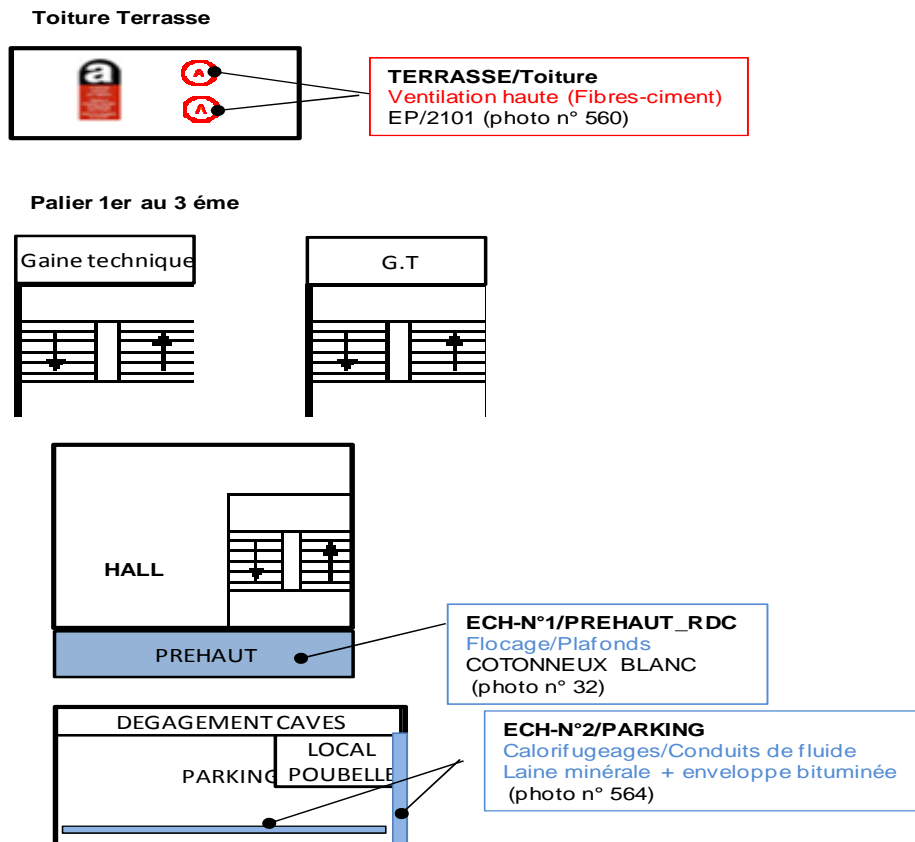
Toiture Terrasse

a

A

A

TERRASSE/Toiture
Ventilation haute (Fibres-ciment)
EP/2101 (photo n° 560)

Palier 1er au 3 éme

Gaine technique

G.T

HALL

PREHAUT

ECH-N°1/PREHAUT_RDC
Flocage/Plafonds
COTONNEUX BLANC
(photo n° 32)

DEGAGEMENT CAVES

PARKING

LOCAL
POUBELLE

ECH-N°2/PARKING
Calorifugeages/Conduits de fluide
Laine minérale + enveloppe bituminée
(photo n° 564)